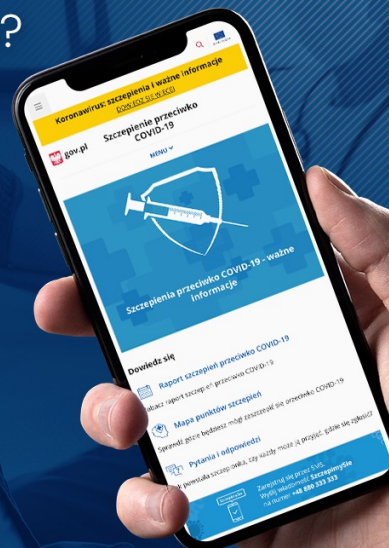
?

Koronawirus: szczepienia i ważne informacje
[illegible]

gov.pl
Szczepienia przeciwko COVID-19

MENU

Szczepienia przeciwko COVID-19 - ważne informacje

Dowiedz się

Raport szczepień przeciwko COVID-19
Zobacz raport szczepień przeciwko COVID-19

Mapa punktów szczepień
Sprawdź gdzie będziesz mógł zaszczepić się przeciwko COVID-19

Pytania i odpowiedzi
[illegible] szczepionka, czy każdy może się przyjść, gdzie się zgłosić

Zarejestruj się przez SMS
Wyślij wiadomość Szczepimysie
na numer: +48 880 333 333